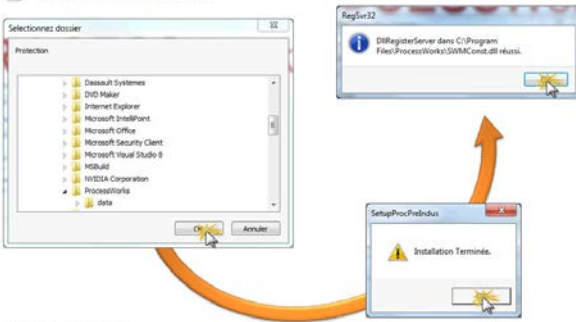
Selectionnez dossier

Protection

Dassault Systemes
DVD Maker
Internet Explorer
Microsoft IntelliPoint
Microsoft Office
Microsoft Security Client
Microsoft Visual Studio 8
MSBuild
NVIDIA Corporation
ProcessWorks
data

OK
Annuler

RegSvr32

DllRegisterServer dans C:\Program Files\ProcessWorks\SWMConst.dll réussi.

OK

SetupProcPreIndus

Installation Terminée.

OK